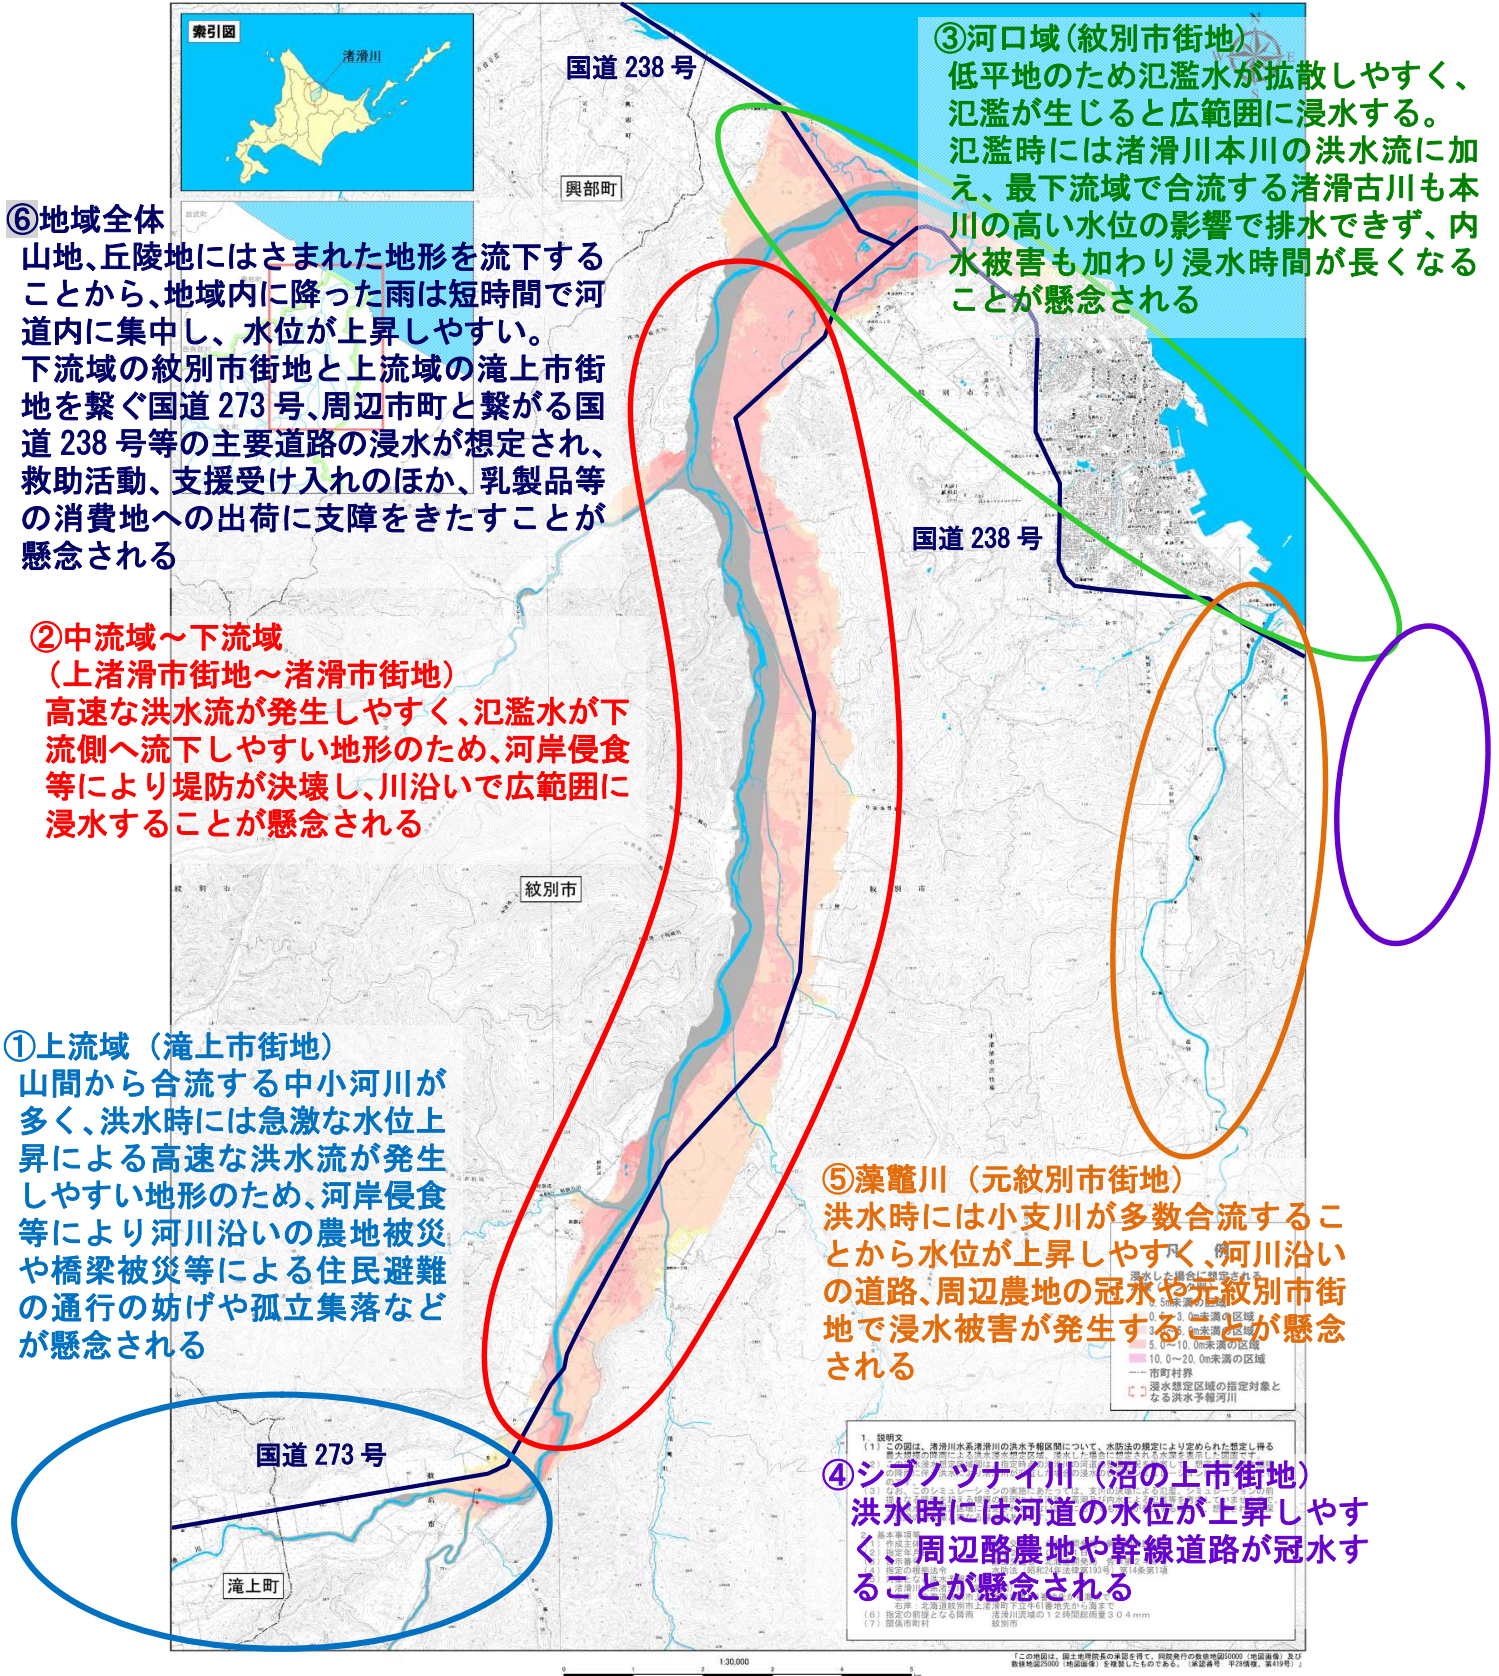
索引図
渚滑川

国道 238 号

興部町

③河口域（紋別市街地）
低平地のため氾濫水が拡散しやすく、氾濫が生じると広範囲に浸水する。
氾濫時には渚滑川本川の洪水流に加え、最下流域で合流する渚滑古川も本川の高い水位の影響で排水できず、内水被害も加わり浸水時間が長くなることが懸念される

⑥地域全体
山地、丘陵地にはさまれた地形を流下することから、地域内に降った雨は短時間で河道内に集中し、水位が上昇しやすい。
下流域の紋別市街地と上流域の滝上市街地を繋ぐ国道 273 号、周辺市町と繋がる国道 238 号等の主要道路の浸水が想定され、救助活動、支援受け入れのほか、乳製品等の消費地への出荷に支障をきたすことが懸念される

国道 238 号

②中流域～下流域
（上渚滑市街地～渚滑市街地）
高速な洪水流が発生しやすく、氾濫水が下流側へ流下しやすい地形のため、河岸侵食等により堤防が決壊し、川沿いで広範囲に浸水することが懸念される

紋別市

①上流域（滝上市街地）
山間から合流する中小河川が多く、洪水時には急激な水位上昇による高速な洪水流が発生しやすい地形のため、河岸侵食等により河川沿いの農地被災や橋梁被災等による住民避難の通行の妨げや孤立集落などが懸念される

⑤藻鼈川（元紋別市街地）
洪水時には小支川が多数合流することから水位が上昇しやすく、河川沿いの道路、周辺農地の冠水や元紋別市街地で浸水被害が発生することが懸念される

5.0～10.0m未満の区域
10.0～20.0m未満の区域
市町村界
浸水想定区域の指定対象となる洪水予報河川

国道 273 号

滝上町

④シブノツナイ川（沼の上市街地）
洪水時には河道の水位が上昇しやすく、周辺酪農地や幹線道路が冠水することが懸念される

1:30,000